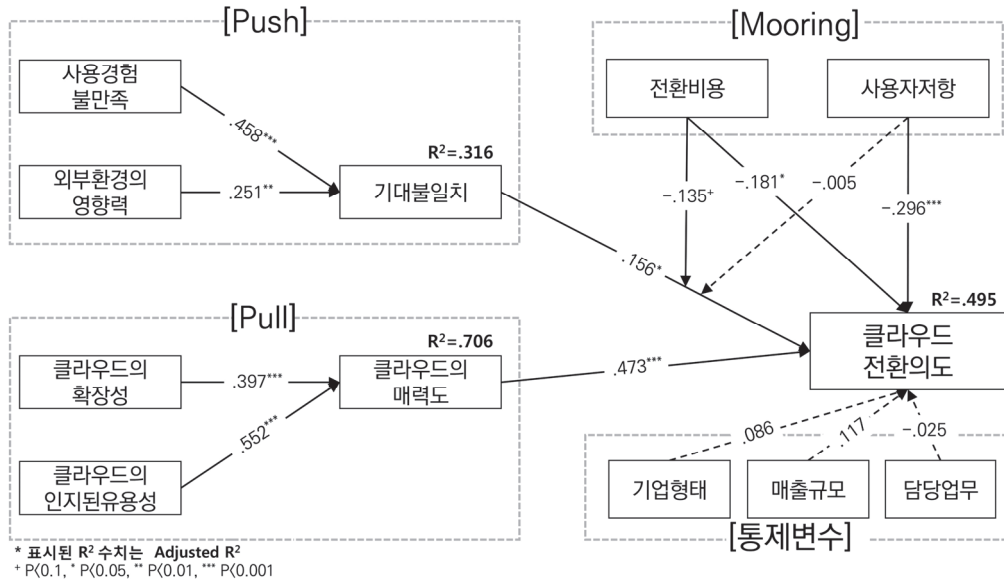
[Push]

사용경험 불만족

.458***

외부환경의 영향력

.251**

$R^2$=.316

기대불일치

[Mooring]

전환비용

사용자저항

−.135+

−.181*

−.005

−.296***

.156*

[Pull]

$R^2$=.706

클라우드의 확장성

.397***

클라우드의 매력도

.552***

클라우드의 인지된유용성

.473***

$R^2$=.495

클라우드 전환의도

.086

.117

−.025

기업형태

매출규모

담당업무

[통제변수]

* 표시된 $R^2$ 수치는 Adjusted $R^2$

+ P⟨0.1, * P⟨0.05, ** P⟨0.01, *** P⟨0.001